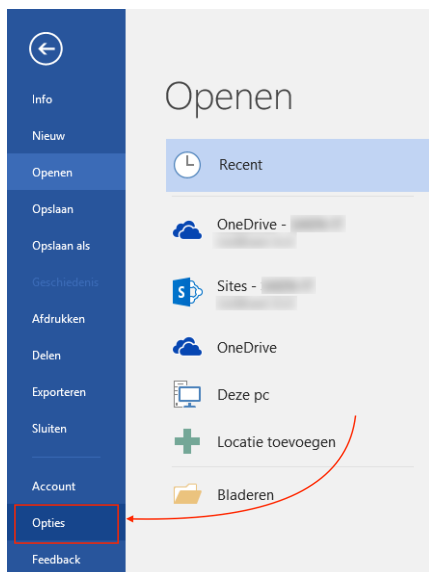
Info
Nieuw
Openen
Opslaan
Opslaan als
Geschiedenis
Afdrukken
Delen
Exporteren
Sluiten
Account
Opties
Feedback

Openen

Recent

OneDrive - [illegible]
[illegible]

S
Sites - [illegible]
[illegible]

OneDrive

Deze pc

Locatie toevoegen

Bladeren